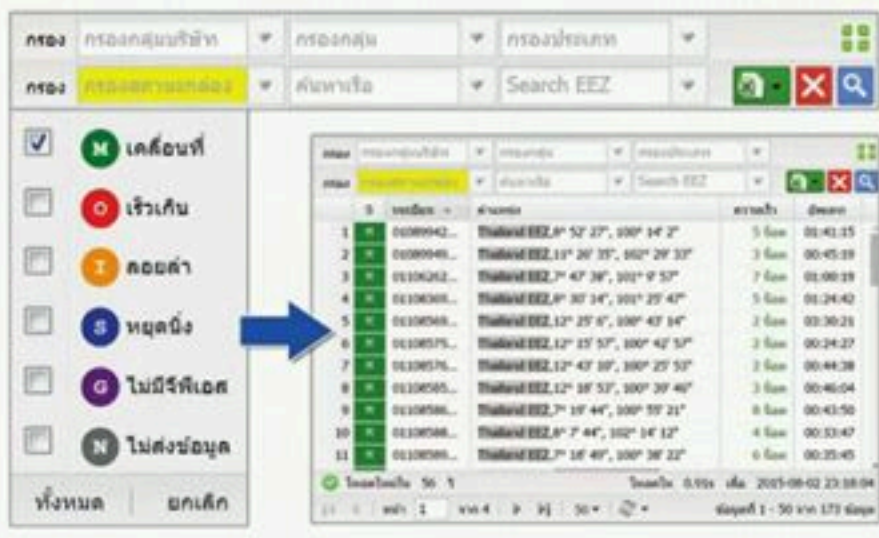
กรอง กรองกลุ่มบริษัท ▾ กรองกลุ่ม ▾ กรองประเภท ▾

กรอง กรองสถานะกล่อง ▾ ค้นหาเรือ ▾ Search EEZ ▾

M เคลื่อนที่

O เข้าเทียบ

I คอยล่า

S หยุดนิ่ง

G ไม่มีจีพีเอส

N ไม่ส่งข้อมูล

ทั้งหมด ยกเลิก

| | S | ทะเบียน | ตำแหน่ง | ความเร็ว | อัพเดท |
|---|---|---|---|---|---|
| 1 | M | 01089942... | Thailand EEZ,6° 52' 27", 100° 14' 2" | 5 น็อต | 01:41:15 |
| 2 | M | 01089949... | Thailand EEZ,11° 26' 35", 102° 29' 33" | 3 น็อต | 00:45:19 |
| 3 | M | 01106262... | Thailand EEZ,7° 47' 38", 101° 9' 57" | 7 น็อต | 01:00:19 |
| 4 | M | 01108305... | Thailand EEZ,6° 30' 14", 101° 25' 47" | 5 น็อต | 01:24:42 |
| 5 | M | 01108569... | Thailand EEZ,12° 25' 6", 100° 43' 14" | 2 น็อต | 00:30:21 |
| 6 | M | 01108575... | Thailand EEZ,12° 23' 57", 100° 42' 57" | 2 น็อต | 00:24:27 |
| 7 | M | 01108576... | Thailand EEZ,12° 43' 10", 100° 25' 53" | 2 น็อต | 00:44:38 |
| 8 | M | 01108585... | Thailand EEZ,12° 18' 53", 100° 39' 46" | 3 น็อต | 00:46:04 |
| 9 | M | 01108586... | Thailand EEZ,7° 10' 44", 100° 55' 21" | 6 น็อต | 00:43:50 |
| 10 | M | 01108588... | Thailand EEZ,6° 7' 44", 102° 14' 12" | 4 น็อต | 00:33:47 |
| 11 | M | 01108589... | Thailand EEZ,7° 18' 49", 100° 38' 22" | 6 น็อต | 00:35:45 |

โหลดใหม่ใน 56 วิ โหลดใน 0.91s เมื่อ 2015-08-02 23:18:04

หน้า 1 จาก 4 50 ▾ ข้อมูลที่ 1 - 50 จาก 173 ข้อมูล